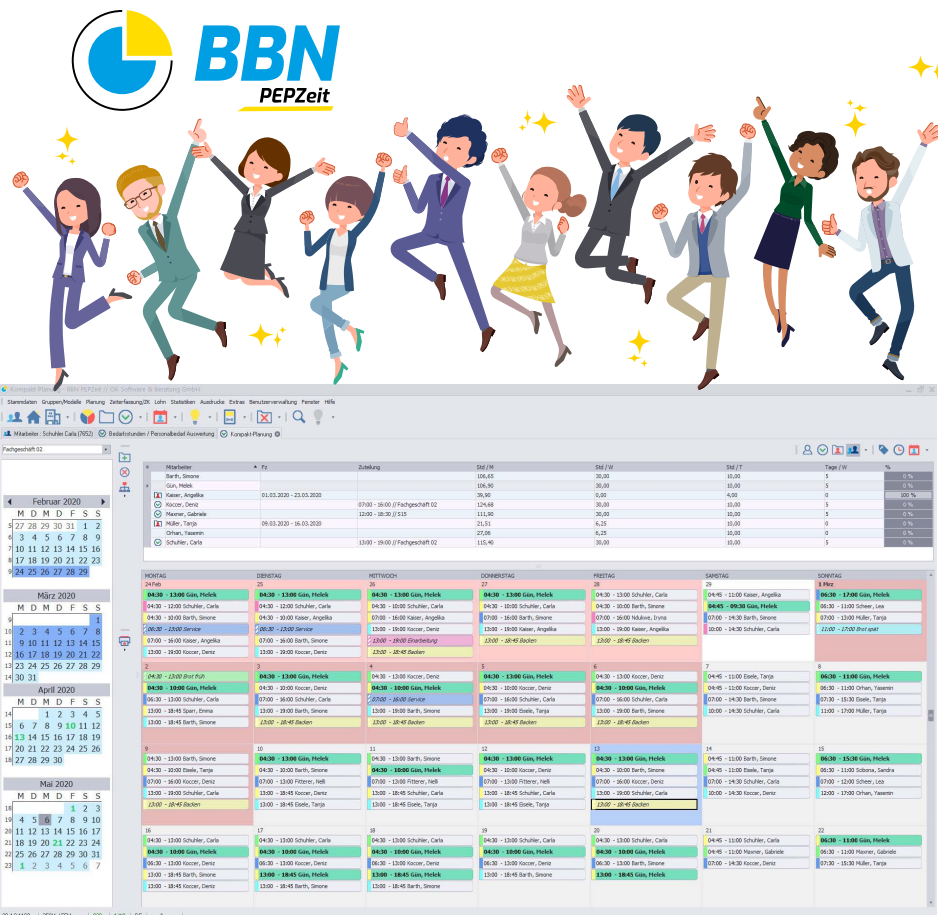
BBN
PEPZeit

Kompakt-Planung - BBN PEPZeit // OK Software & Beratung GmbH

Stammdaten Gruppen/Modelle Planung Zeiterfassung/ZK Lohn Statistiken Ausdrucke Extras Benutzerverwaltung Fenster Hilfe

Mitarbeiter : Schuhler Carla (7852) Bedarfsstunden / Personalbedarf Auswertung Kompakt-Planung

Fachgeschäft 02

| Mitarbeiter | Fz | Zuteilung | Std / M | Std / W | Std / T | Tage / W | % |
|---|---|---|---|---|---|---|---|
| Barth, Simone | | | 106,65 | 30,00 | 10,00 | 5 | 0 % |
| Gün, Melek | | | 106,90 | 30,00 | 10,00 | 5 | 0 % |
| Kaiser, Angelika | 01.03.2020 - 23.03.2020 | | 39,90 | 0,00 | 4,00 | 0 | 100 % |
| Koccer, Deniz | | 07:00 - 16:00 // Fachgeschäft 02 | 124,68 | 30,00 | 10,00 | 5 | 0 % |
| Maxner, Gabriele | | 12:00 - 18:30 // S15 | 111,90 | 30,00 | 10,00 | 5 | 0 % |
| Müller, Tanja | 09.03.2020 - 16.03.2020 | | 21,51 | 6,25 | 10,00 | 5 | 0 % |
| Orhan, Yasemin | | | 27,06 | 6,25 | 10,00 | 5 | 0 % |
| Schuhler, Carla | | 13:00 - 19:00 // Fachgeschäft 02 | 115,40 | 30,00 | 10,00 | 5 | 0 % |

Februar 2020
M D M D F S S
5 27 28 29 30 31 1 2
6 3 4 5 6 7 8 9
7 10 11 12 13 14 15 16
8 17 18 19 20 21 22 23
9 24 25 26 27 28 29

März 2020
M D M D F S S
9 1
10 2 3 4 5 6 7 8
11 9 10 11 12 13 14 15
12 16 17 18 19 20 21 22
13 23 24 25 26 27 28 29
14 30 31

April 2020
M D M D F S S
14 1 2 3 4 5
15 6 7 8 9 10 11 12
16 13 14 15 16 17 18 19
17 20 21 22 23 24 25 26
18 27 28 29 30

Mai 2020
M D M D F S S
18 1 2 3
19 4 5 6 7 8 9 10
20 11 12 13 14 15 16 17
21 18 19 20 21 22 23 24
22 25 26 27 28 29 30 31
23 1 2 3 4 5 6 7

MONTAG 24 Feb
04:30 - 13:00 Gün, Melek
07:00 - 12:00 Schuhler, Carla
06:30 - 10:00 Barth, Simone
06:30 - 13:00 Service
07:00 - 16:00 Kaiser, Angelika
13:00 - 19:00 Koccer, Deniz

DIENSTAG 25
04:30 - 13:00 Gün, Melek
06:30 - 12:00 Schuhler, Carla
07:00 - 16:00 Kaiser, Angelika
06:30 - 13:00 Service
07:00 - 16:00 Barth, Simone
13:00 - 19:00 Koccer, Deniz

MITTWOCH 26
04:30 - 13:00 Gün, Melek
04:30 - 10:00 Schuhler, Carla
13:00 - 19:00 Koccer, Deniz
07:00 - 16:00 // Service
13:00 - 19:00 Einarbeitung
13:00 - 18:45 Backen

DONNERSTAG 27
04:30 - 13:00 Gün, Melek
04:30 - 10:00 Barth, Simone
07:00 - 16:00 Barth, Simone
13:00 - 19:00 Kaiser, Angelika
13:00 - 18:45 Backen

FREITAG 28
04:30 - 13:00 Schuhler, Carla
04:30 - 10:00 Barth, Simone
07:00 - 16:00 Ndukwe, Iryna
13:00 - 19:00 Kaiser, Angelika
13:00 - 18:45 Backen

SAMSTAG 29
04:45 - 11:00 Kaiser, Angelika
04:45 - 09:30 Gün, Melek
10:00 - 14:30 Schuhler, Carla

SONNTAG 1 Mrz
06:30 - 17:00 Gün, Melek
06:30 - 11:00 Scheer, Lea
07:00 - 13:00 Müller, Tanja
11:00 - 17:00 Brot spät

2
04:30 - 12:00 Brot früh
04:30 - 10:00 Gün, Melek
06:30 - 13:00 Schuhler, Carla
13:00 - 18:45 Sparr, Emma
13:00 - 19:00 Koccer, Deniz
13:00 - 18:45 Backen

3
04:30 - 13:00 Gün, Melek
04:30 - 10:00 Koccer, Deniz
07:00 - 16:00 Schuhler, Carla
13:00 - 19:00 Barth, Simone
13:00 - 18:45 Backen

4
04:30 - 13:00 Koccer, Deniz
04:30 - 10:00 Gün, Melek
07:00 - 16:00 Service
13:00 - 19:00 Barth, Simone
13:00 - 18:45 Backen

5
04:30 - 13:00 Gün, Melek
04:30 - 10:00 Koccer, Deniz
07:00 - 16:00 Schuhler, Carla
13:00 - 19:00 Eisele, Tanja
13:00 - 18:45 Backen

6
04:30 - 13:00 Schuhler, Carla
04:30 - 10:00 Gün, Melek
07:00 - 16:00 Koccer, Deniz
13:00 - 19:00 Schuhler, Carla
13:00 - 18:45 Backen

7
04:45 - 11:00 Eisele, Tanja
04:45 - 11:00 Koccer, Deniz
07:00 - 14:30 Barth, Simone
10:00 - 14:30 Schuhler, Carla

8
06:30 - 11:00 Gün, Melek
06:30 - 11:00 Orhan, Yasemin
07:00 - 15:30 Eisele, Tanja
11:00 - 17:00 Müller, Tanja

9
04:30 - 13:00 Barth, Simone
04:30 - 10:00 Gün, Melek
07:00 - 16:00 Koccer, Deniz
13:00 - 19:00 Schuhler, Carla
13:00 - 18:45 Backen

10
04:30 - 13:00 Gün, Melek
04:30 - 10:00 Eisele, Tanja
07:00 - 16:00 Barth, Simone
13:00 - 19:00 Koccer, Deniz
13:00 - 18:45 Eisele, Tanja

11
04:30 - 13:00 Barth, Simone
04:30 - 10:00 Gün, Melek
07:00 - 16:00 Fitterer, Nelli
13:00 - 18:45 Schuhler, Carla
13:00 - 18:45 Eisele, Tanja

12
04:30 - 13:00 Gün, Melek
04:30 - 10:00 Barth, Simone
07:00 - 16:00 Fitterer, Nelli
13:00 - 18:45 Schuhler, Carla
13:00 - 18:45 Eisele, Tanja

13
04:30 - 13:00 Gün, Melek
04:30 - 10:00 Barth, Simone
07:00 - 16:00 Koccer, Deniz
13:00 - 19:00 Schuhler, Carla
13:00 - 18:45 Backen

14
04:45 - 11:00 Barth, Simone
04:45 - 11:00 Eisele, Tanja
07:00 - 14:30 Schuhler, Carla
10:00 - 14:30 Koccer, Deniz

15
06:30 - 15:30 Gün, Melek
06:30 - 11:00 Sobona, Sandra
07:00 - 12:00 Scheer, Lea
12:00 - 17:00 Orhan, Yasemin

16
04:30 - 13:00 Schuhler, Carla
04:30 - 10:00 Gün, Melek
06:30 - 13:00 Koccer, Deniz
13:00 - 18:45 Barth, Simone
13:00 - 19:00 Koccer, Deniz

17
04:30 - 13:00 Schuhler, Carla
04:30 - 10:00 Gün, Melek
06:30 - 13:00 Koccer, Deniz
13:00 - 18:45 Gün, Melek
13:00 - 18:45 Eisele, Tanja

18
04:30 - 13:00 Schuhler, Carla
04:30 - 10:00 Gün, Melek
06:30 - 13:00 Koccer, Deniz
13:00 - 18:45 Gün, Melek
13:00 - 19:00 Barth, Simone

19
04:30 - 13:00 Schuhler, Carla
04:30 - 10:00 Gün, Melek
06:30 - 13:00 Koccer, Deniz
13:00 - 18:45 Barth, Simone

20
04:30 - 13:00 Schuhler, Carla
04:30 - 10:00 Gün, Melek
06:30 - 13:00 Barth, Simone
13:00 - 18:45 Gün, Melek

21
04:45 - 11:00 Schuhler, Carla
04:45 - 11:00 Maxner, Gabriele
07:00 - 14:30 Koccer, Deniz

22
06:30 - 11:00 Gün, Melek
06:30 - 11:00 Maxner, Gabriele
07:30 - 15:30 Müller, Tanja